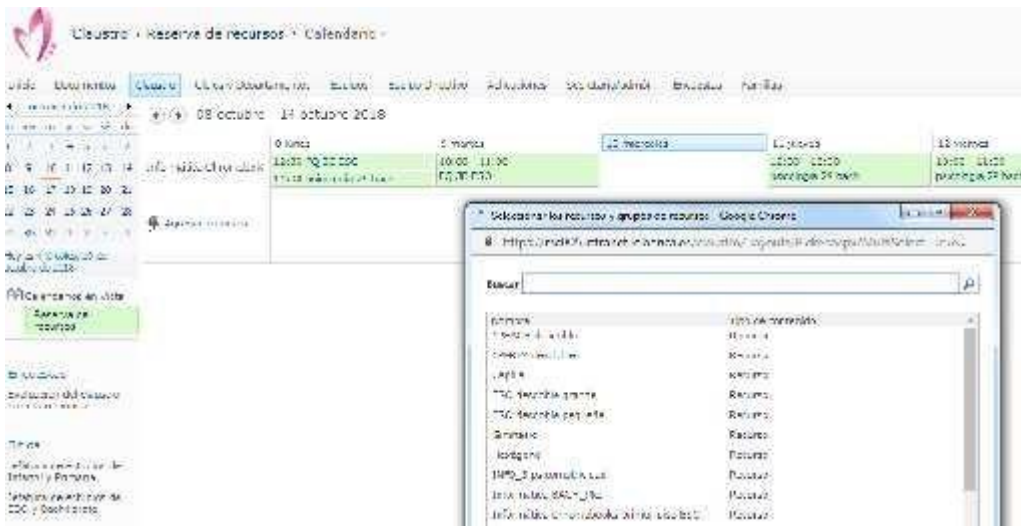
Claustro › Reserva de recursos › Calendario ›

Inicio Documentos Claustro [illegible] Equipos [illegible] Actividades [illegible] Encuestas Familias

08 octubre - 14 octubre 2018

| | 8 lunes | 9 martes | 10 miércoles | 11 jueves | 12 viernes |
|---|---|---|---|---|---|
| Informática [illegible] | 11:00 - 12:00 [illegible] | 10:00 - 11:00 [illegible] | | 12:00 - 13:00 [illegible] 2º bach | 13:00 - 14:00 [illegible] 2º bach |

Agregar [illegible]

Calendarios en vista

Reserva de recursos

Seleccionar los recursos y grupos de recursos - Google Chrome

https://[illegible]

Buscar

| Nombre | Tipo de contenido |
|---|---|
| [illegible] | Recurso |
| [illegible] | Recurso |
| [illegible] | Recurso |
| TIC desdoble grande | Recurso |
| TIC desdoble pequeña | Recurso |
| Gimnasio | Recurso |
| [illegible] | Recurso |
| INFO_3 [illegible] | Recurso |
| Informática BACH_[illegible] | Recurso |
| Informática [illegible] | Recurso |